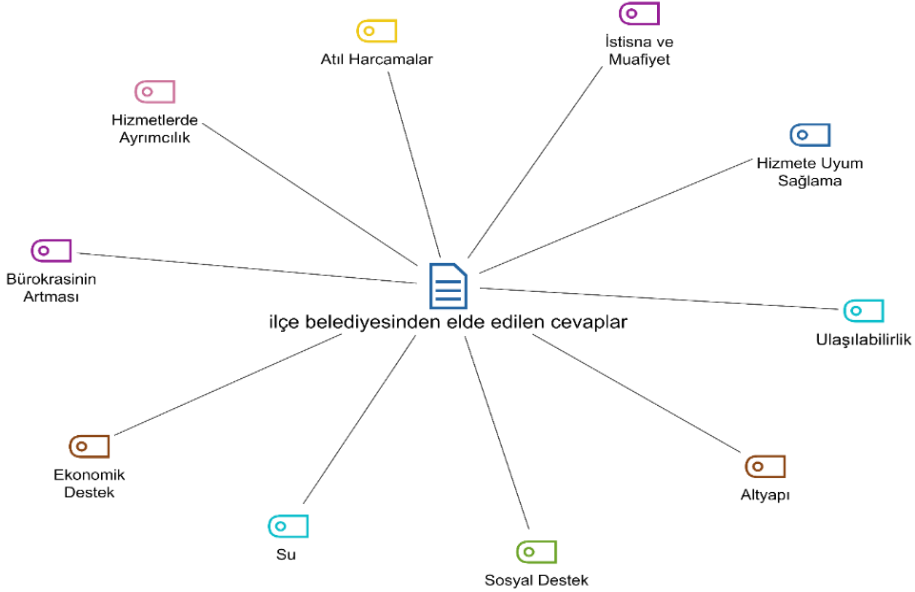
Atıl Harcamalar

İstisna ve Muafiyet

Hizmetlerde Ayrımcılık

Hizmete Uyum Sağlama

Bürokrasinin Artması

ilçe belediyesinden elde edilen cevaplar

Ulaşılabilirlik

Ekonomik Destek

Altyapı

Su

Sosyal Destek